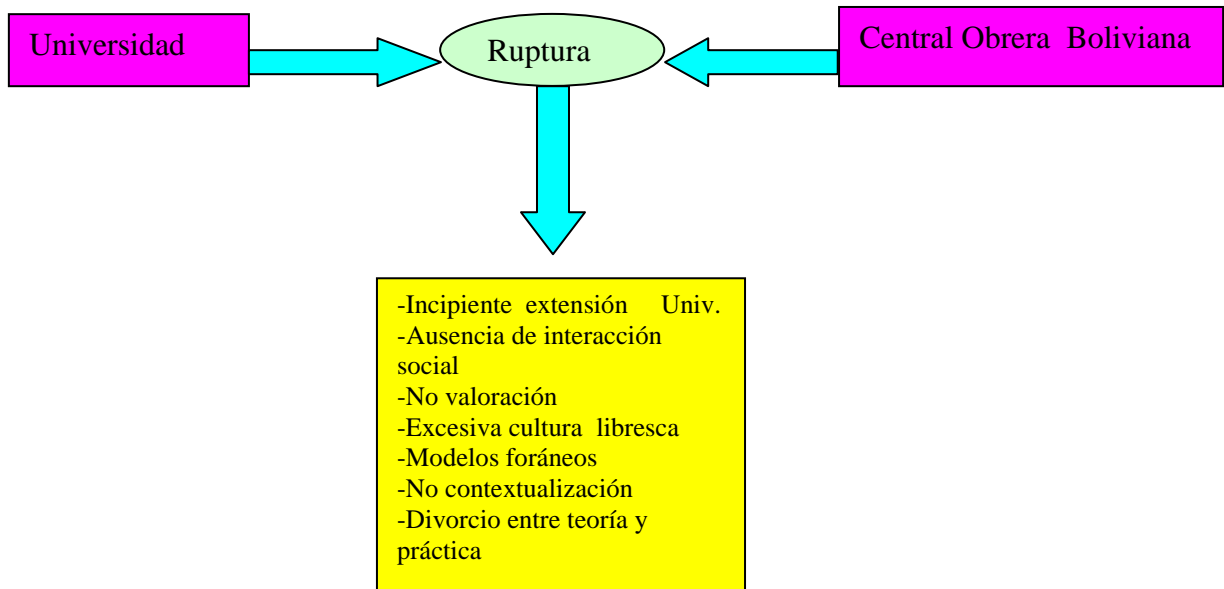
Universidad

Ruptura

Central Obrera Boliviana

-Incipiente extensión Univ.
-Ausencia de interacción social
-No valoración
-Excesiva cultura libresca
-Modelos foráneos
-No contextualización
-Divorcio entre teoría y práctica